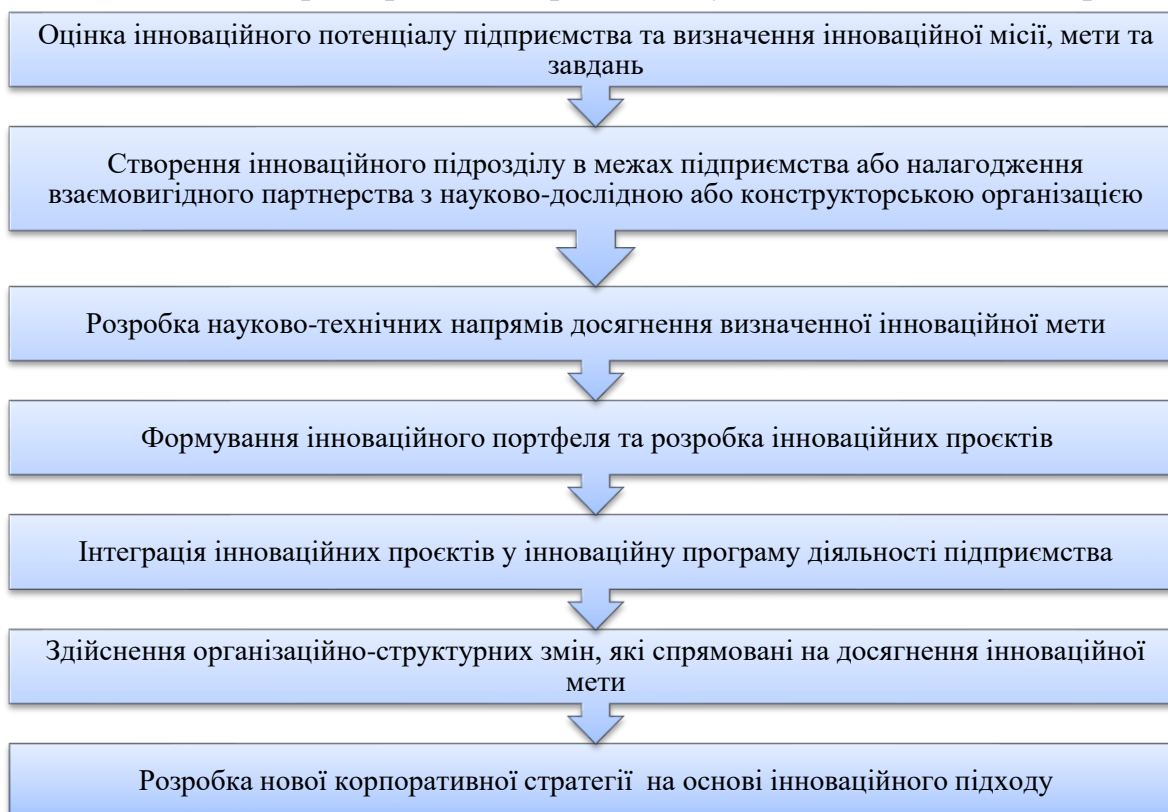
Оцінка інноваційного потенціалу підприємства та визначення інноваційної місії, мети та завдань

Створення інноваційного підрозділу в межах підприємства або налагодження взаємовигідного партнерства з науково-дослідною або конструкторською організацією

Розробка науково-технічних напрямів досягнення визначенної інноваційної мети

Формування інноваційного портфеля та розробка інноваційних проєктів

Інтеграція інноваційних проєктів у інноваційну програму діяльності підприємства

Здійснення організаційно-структурних змін, які спрямовані на досягнення інноваційної мети

Розробка нової корпоративної стратегії на основі інноваційного підходу